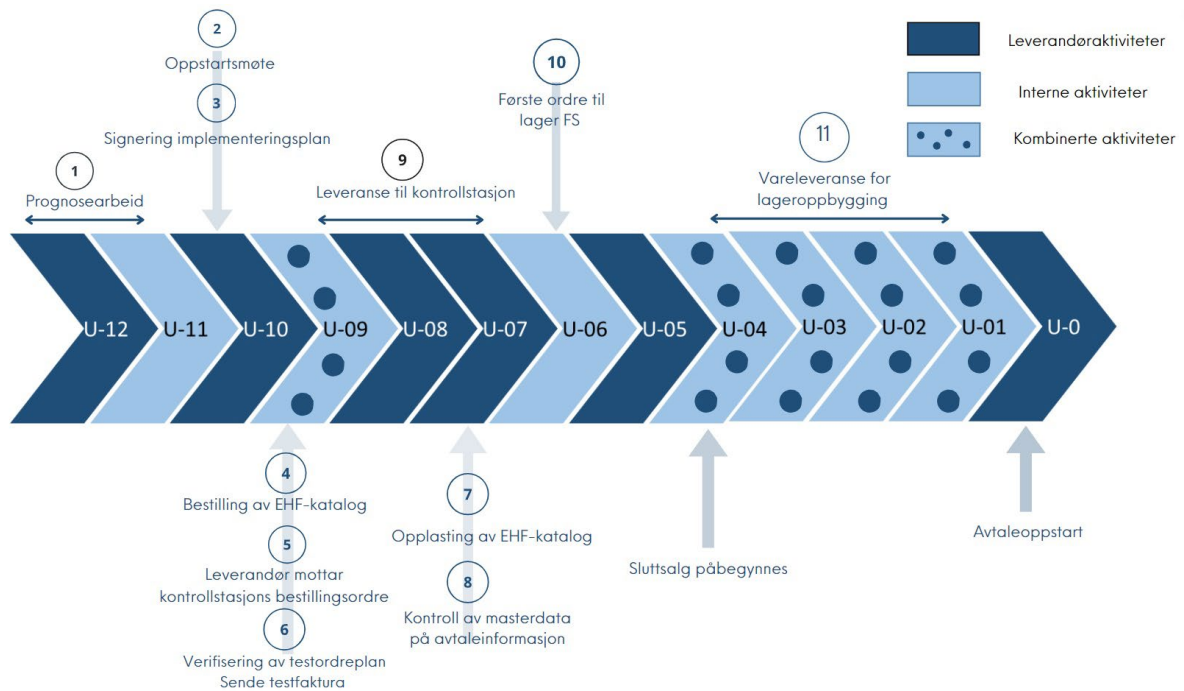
2
Oppstartsmøte
3
Signering implementeringsplan

10
Første ordre til lager FS

Leverandøraktiviteter
Interne aktiviteter
Kombinerte aktiviteter

1
Prognosearbeid

9
Leveranse til kontrollstasjon

11
Vareleveranse for lageroppbygging

U-12
U-11
U-10
U-09
U-08
U-07
U-06
U-05
U-04
U-03
U-02
U-01
U-0

4
Bestilling av EHF-katalog
5
Leverandør mottar kontrollstasjons bestillingsordre
6
Verifisering av testordreplan
Sende testfaktura

7
Opplasting av EHF-katalog
8
Kontroll av masterdata på avtaleinformasjon

Sluttsalg påbegynnes

Avtaleoppstart